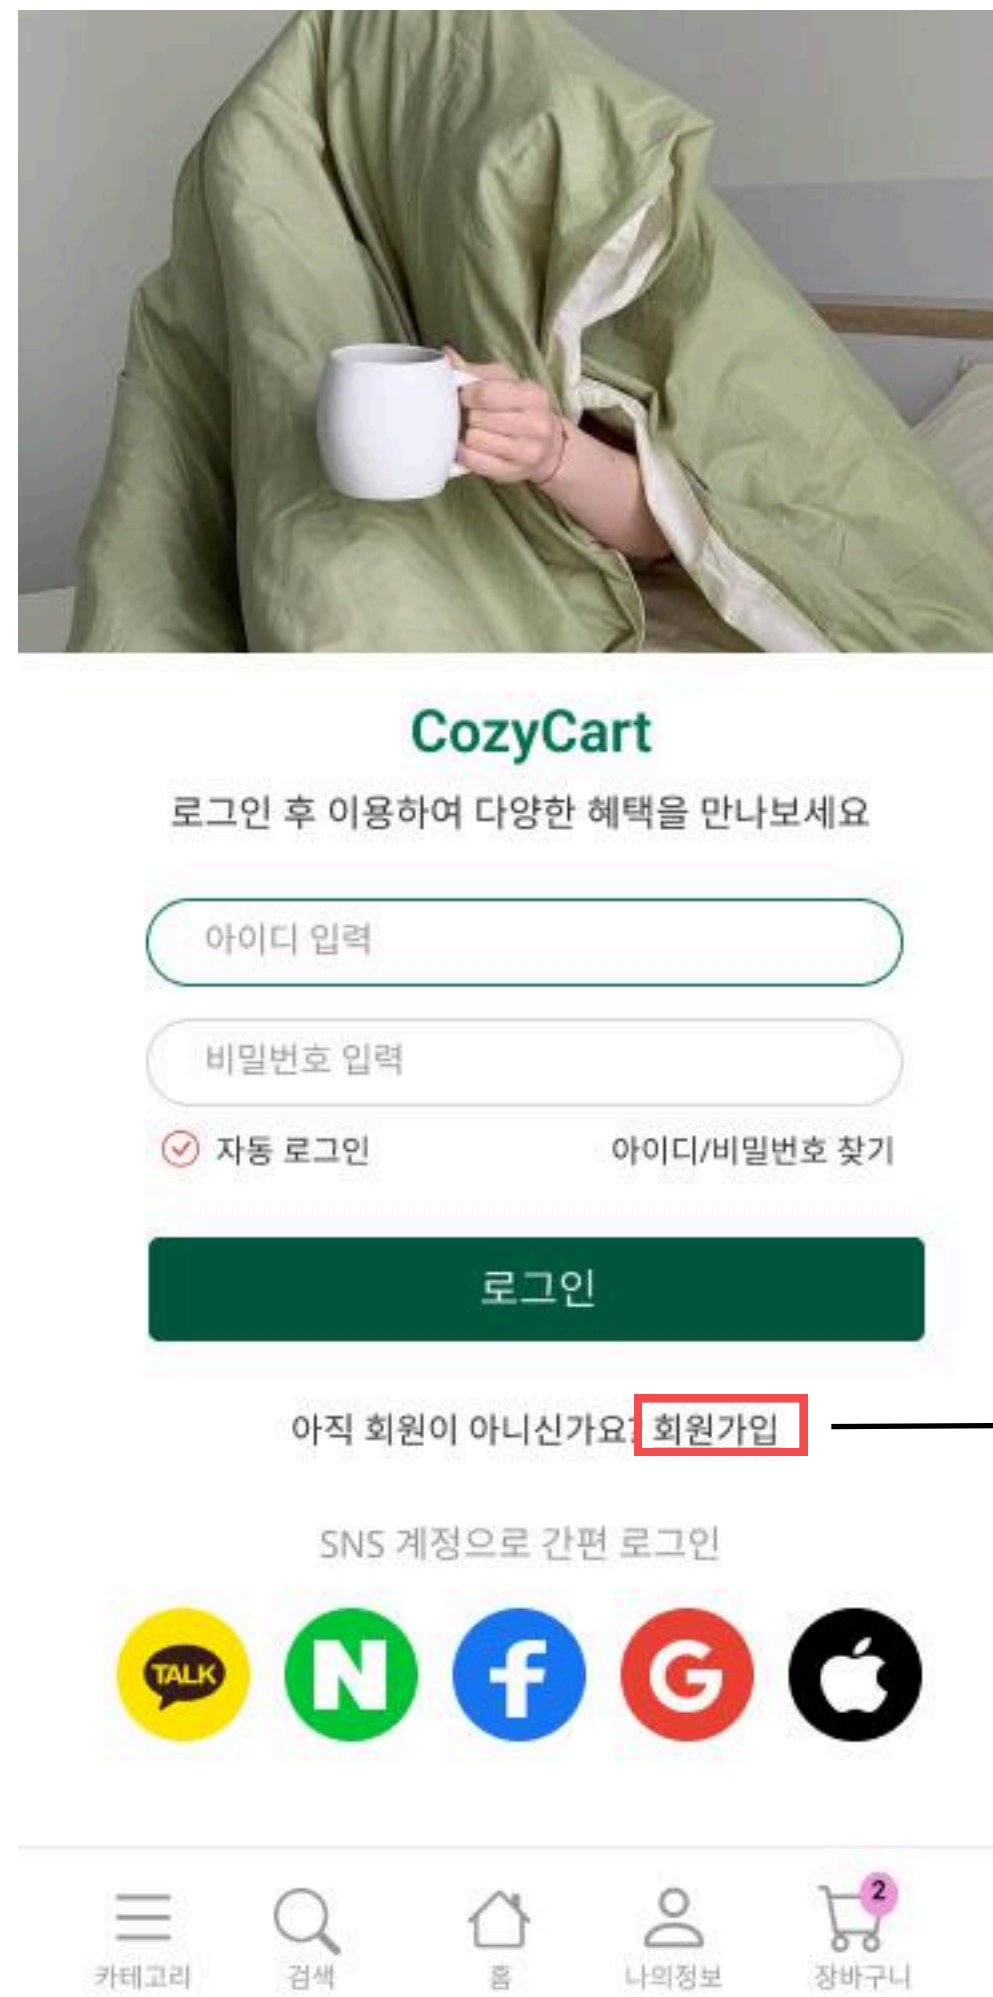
CozyCart

로그인 후 이용하여 다양한 혜택을 만나보세요

아이디 입력

비밀번호 입력

자동 로그인

아이디/비밀번호 찾기

로그인

아직 회원이 아니신가요? 회원가입

SNS 계정으로 간편 로그인

TALK

N

f

G

카테고리 검색 홈 나의정보 2 장바구니